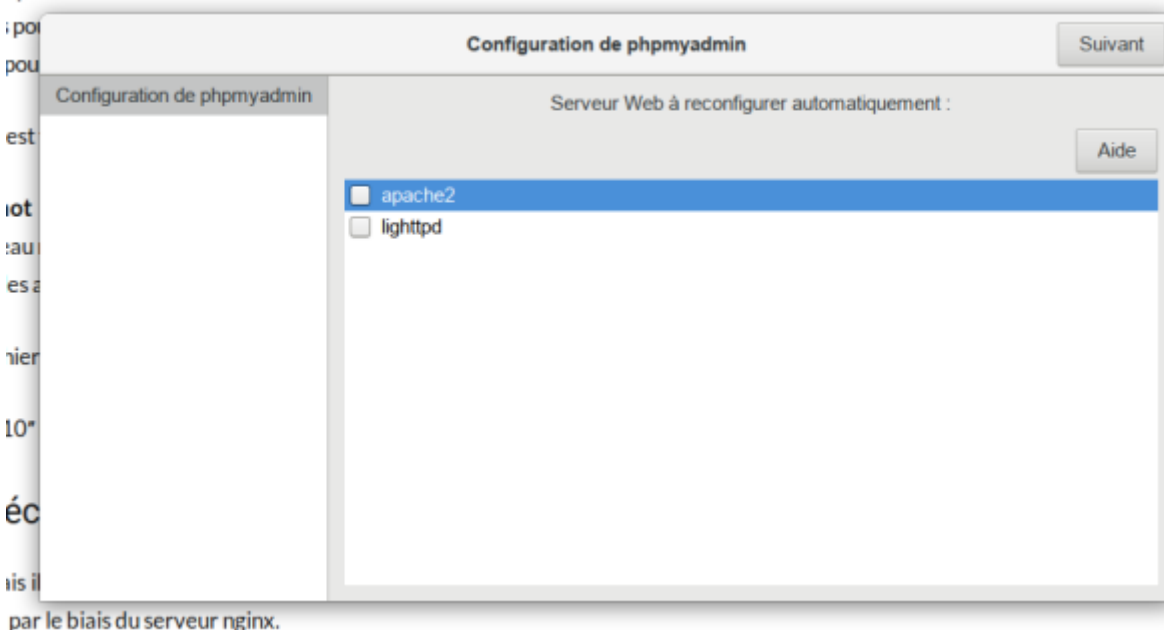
; pou
pou

est

ıot
:au
es a

nier

10"

éc

iis il
par le biais du serveur nginx.

Configuration de phpmyadmin

Suivant

Configuration de phpmyadmin

Serveur Web à reconfigurer automatiquement :

Aide

apache2
lighttpd